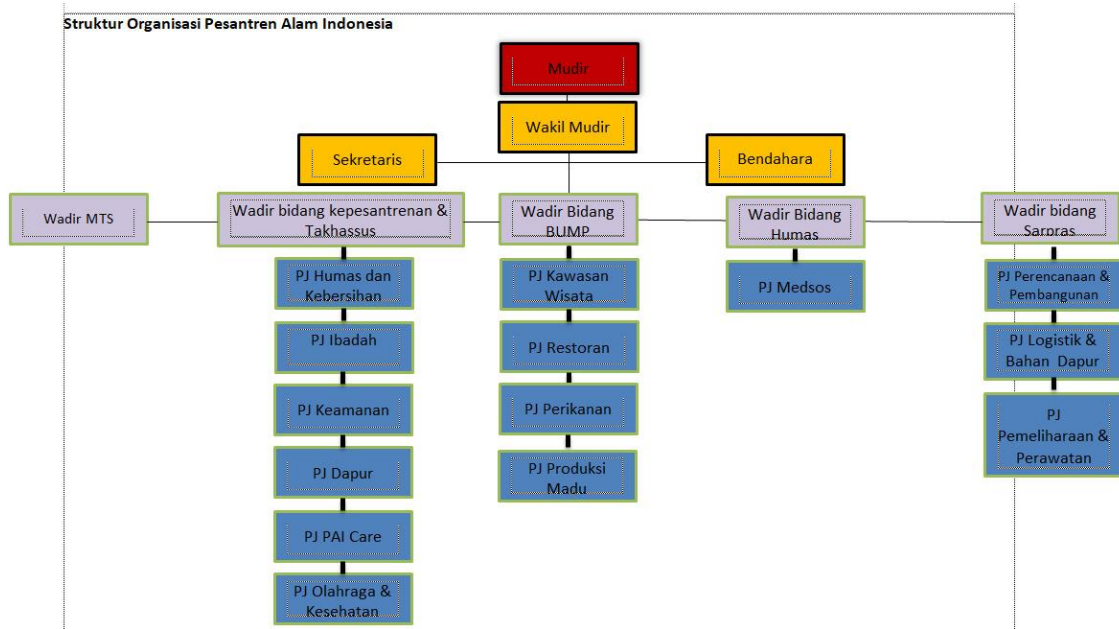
Struktur Organisasi Pesantren Alam Indonesia

Mudir

Wakil Mudir

Sekretaris

Bendahara

Wadir MTS

Wadir bidang kepesantrenan & Takhassus

Wadir Bidang BUMP

Wadir Bidang Humas

Wadir bidang Sarpras

PJ Humas dan Kebersihan

PJ Ibadah

PJ Keamanan

PJ Dapur

PJ PAI Care

PJ Olahraga & Kesehatan

PJ Kawasan Wisata

PJ Restoran

PJ Perikanan

PJ Produksi Madu

PJ Medsos

PJ Perencanaan & Pembangunan

PJ Logistik & Bahan Dapur

PJ Pemeliharaan & Perawatan